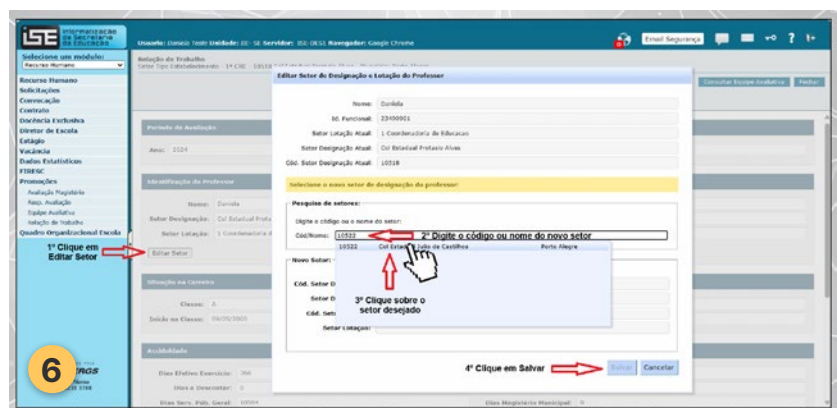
iSE Informatização da Secretaria da Educação

Usuario: Daniela Teste Unidade: EE - SE Servidor: ISE-DES1 Navegador: Google Chrome

Email Segurança

Selecione um módulo:
Recurso Humano
Recurso Humano
Solicitações
Convocação
Contrato
Docência Exclusiva
Diretor de Escola
Estágio
Vacância
Dados Estatísticos
FIRESC
Promoções
Avaliação Magistério
Resp. Avaliação
Equipe Avaliativa
Relação de Trabalho
Quadro Organizacional Escola

Relação de Trabalho

Consultar Equipe Avaliativa | Fechar

Período de Avaliação
Ano: 2024

Identificação do Professor
Nome: Daniela
Setor Designação: Col Estadual Prota
Setor Lotação: 1 Coordenadoria d

1º Clique em Editar Setor

Editar Setor

Situação na Carreira
Classe: A
Início na Classe: 09/05/2003

Assiduidade
Dias Efetivo Exercício: 366
Dias a Descontar: 0
Dias Serv. Pub. Geral: 10064
Dias Magistério Municipal: 0

Editar Setor de Designação e Lotação do Professor

Nome: Daniela
Id. Funcional: 23490001
Setor Lotação Atual: 1 Coordenadoria de Educacao
Setor Designação Atual: Col Estadual Protasio Alves
Cód. Setor Designação Atual: 10318

Selecione o novo setor de designação do professor:

Pesquisa de setores:
Digite o código ou o nome do setor:
Cód/Nome: 10522
2º Digite o código ou nome do novo setor
10522 Col Estad Júlio de Castilhos Porto Alegre

Novo Setor:
Cód. Setor D
Setor D
Cód. Set
Setor Lotação:

3º Clique sobre o setor desejado

4º Clique em Salvar
Salvar | Cancelar

6